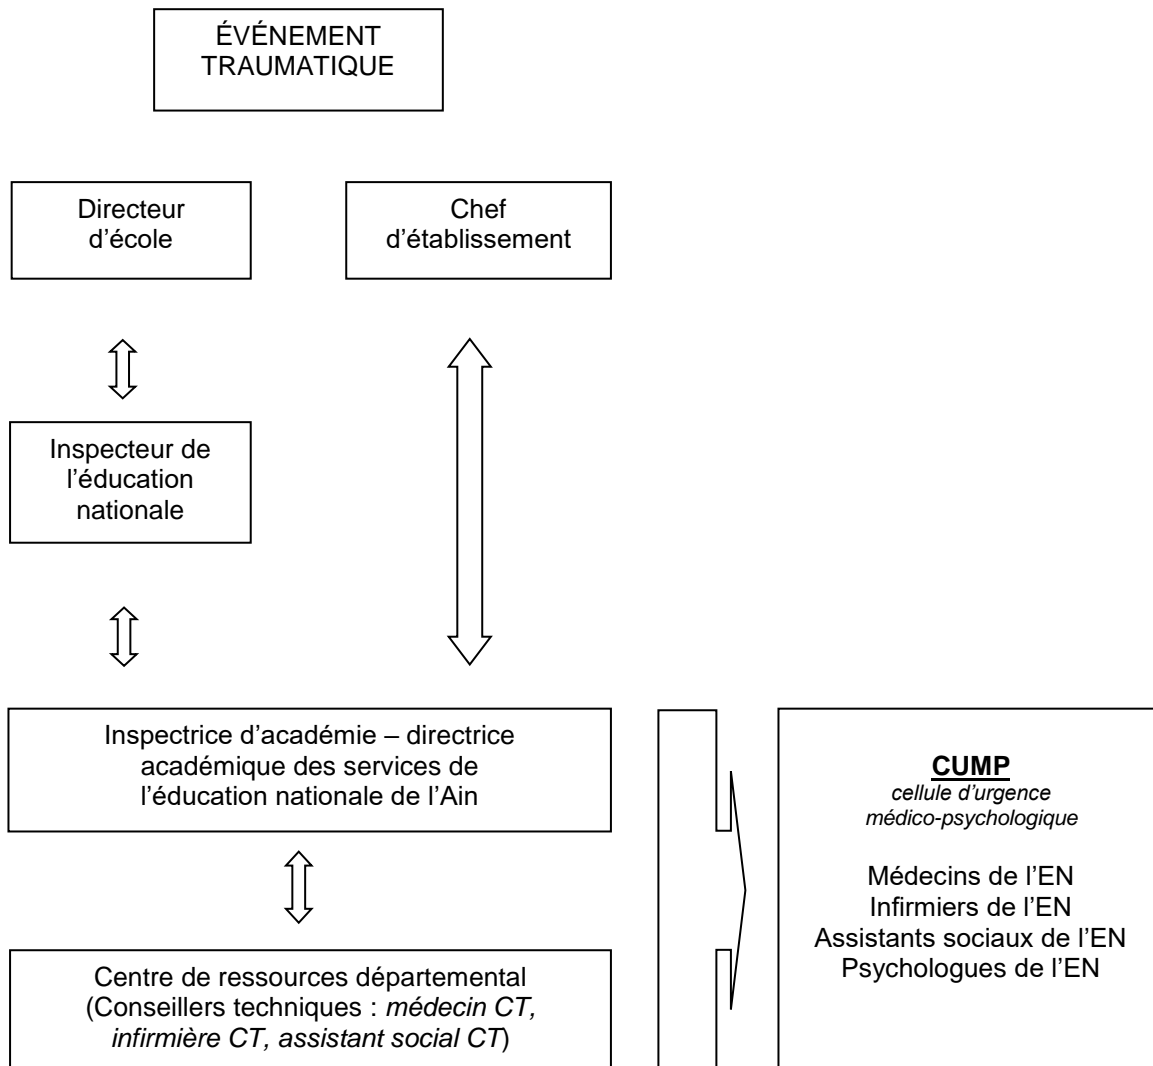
ÉVÉNEMENT TRAUMATIQUE

Directeur d'école

Chef d'établissement

Inspecteur de l'éducation nationale

Inspectrice d'académie – directrice académique des services de l'éducation nationale de l'Ain

Centre de ressources départemental (Conseillers techniques : *médecin CT, infirmière CT, assistant social CT*)

**CUMP**
*cellule d'urgence médico-psychologique*

Médecins de l'EN
Infirmiers de l'EN
Assistants sociaux de l'EN
Psychologues de l'EN